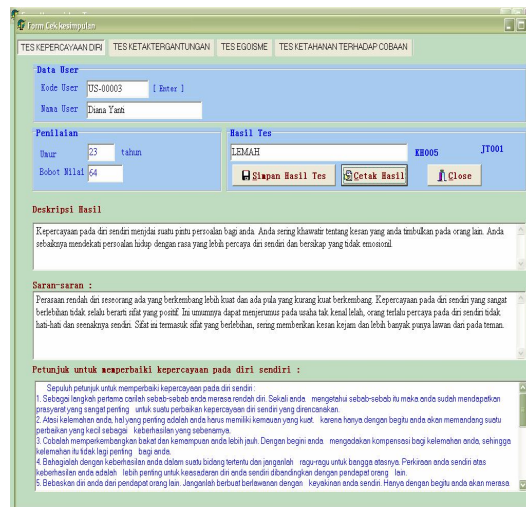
Form Cek kesimpulan

TES KEPERCAYAAN DIRI | TES KETAKTERGANTUNGAN | TES EGOISME | TES KETAHANAN TERHADAP COBAAN

Data User
Kode User US-00003 [ Enter ]
Nama User Diana Yanti

Penilaian
Umur 23 tahun
Bobot Nilai 64

Hasil Tes
LEMAH
KH005
JT001
Simpan Hasil Tes
Cetak Hasil
Close

Deskripsi Hasil

Kepercayaan pada diri sendiri menjadi suatu pintu persoalan bagi anda. Anda sering khawatir tentang kesan yang anda timbulkan pada orang lain. Anda sebaiknya mendekati persoalan hidup dengan rasa yang lebih percaya diri sendiri dan bersikap yang tidak emosionil.

Saran-saran :

Perasaan rendah diri seseorang ada yang berkembang lebih kuat dan ada pula yang kurang kuat berkembang. Kepercayaan pada diri sendiri yang sangat berlebihan tidak selalu berarti sifat yang positif. Ini umumnya dapat menjerumus pada usaha tak kenal lelah, orang terlalu percaya pada diri sendiri tidak hati-hati dan seenaknya sendiri. Sifat ini termasuk sifat yang berlebihan, sering memberikan kesan kejam dan lebih banyak punya lawan dari pada teman.

Petunjuk untuk memperbaiki kepercayaan pada diri sendiri :

Sepuluh petunjuk untuk memperbaiki kepercayaan pada diri sendiri :
1. Sebagai langkah pertama carilah sebab-sebab anda merasa rendah diri. Sekali anda mengetahui sebab-sebab itu maka anda sudah mendapatkan prasyarat yang sangat penting untuk suatu perbaikan kepercayaan diri sendiri yang direncanakan.
2. Atasi kelemahan anda, hal yang penting adalah anda harus memiliki kemauan yang kuat, karena hanya dengan begitu anda akan memandang suatu perbaikan yang kecil sebagai keberhasilan yang sebenarnya.
3. Cobalah memperkembangkan bakat dan kemampuan anda lebih jauh. Dengan begini anda mengadakan kompensasi bagi kelemahan anda, sehingga kelemahan itu tidak lagi penting bagi anda.
4. Bahagialah dengan keberhasilan anda dalam suatu bidang tertentu dan janganlah ragu-ragu untuk bangga atasnya. Perkiraan anda sendiri atas keberhasilan anda adalah lebih penting untuk kesadaran diri anda sendiri dibandingkan dengan pendapat orang lain.
5. Bebaskan diri anda dari pendapat orang lain. Janganlah berbuat berlawanan dengan keyakinan anda sendiri. Hanya dengan begitu anda akan merasa